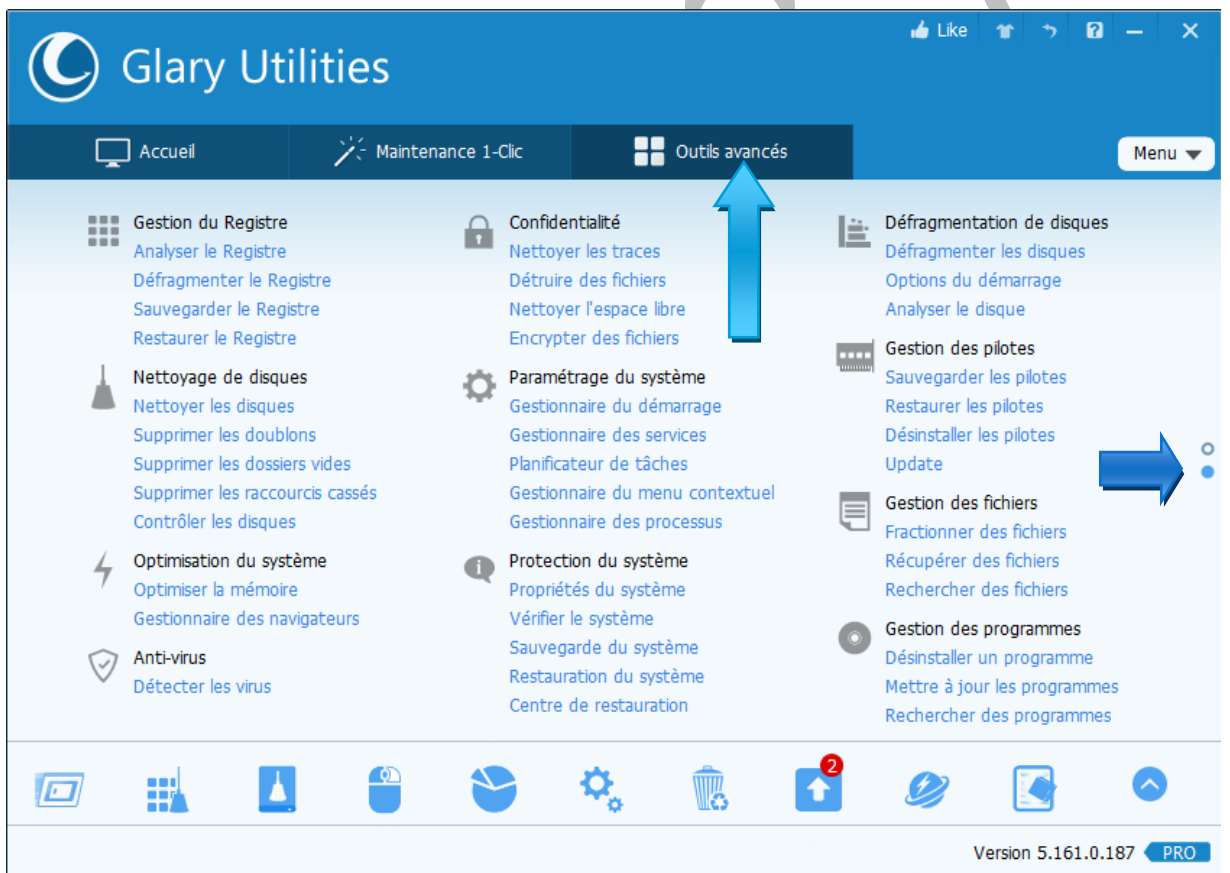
Glary Utilities

Like

Accueil

Maintenance 1-Clic

Outils avancés

Menu

Gestion du Registre
Analyser le Registre
Défragmenter le Registre
Sauvegarder le Registre
Restaurer le Registre

Nettoyage de disques
Nettoyer les disques
Supprimer les doublons
Supprimer les dossiers vides
Supprimer les raccourcis cassés
Contrôler les disques

Optimisation du système
Optimiser la mémoire
Gestionnaire des navigateurs

Anti-virus
Détecter les virus

Confidentialité
Nettoyer les traces
Détruire des fichiers
Nettoyer l'espace libre
Encrypter des fichiers

Paramétrage du système
Gestionnaire du démarrage
Gestionnaire des services
Planificateur de tâches
Gestionnaire du menu contextuel
Gestionnaire des processus

Protection du système
Propriétés du système
Vérifier le système
Sauvegarde du système
Restauration du système
Centre de restauration

Défragmentation de disques
Défragmenter les disques
Options du démarrage
Analyser le disque

Gestion des pilotes
Sauvegarder les pilotes
Restaurer les pilotes
Désinstaller les pilotes
Update

Gestion des fichiers
Fractionner des fichiers
Récupérer des fichiers
Rechercher des fichiers

Gestion des programmes
Désinstaller un programme
Mettre à jour les programmes
Rechercher des programmes

2

Version 5.161.0.187 PRO